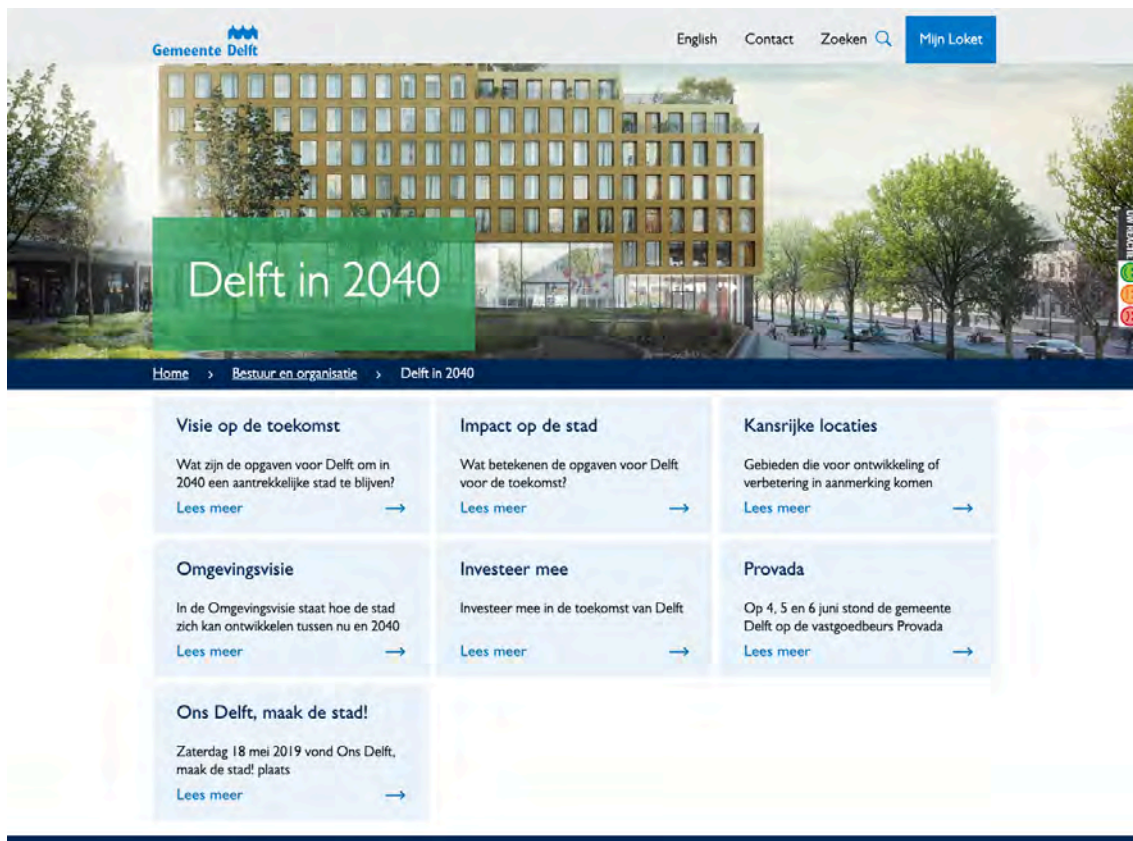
Gemeente Delft

English Contact Zoeken Mijn Loket

Delft in 2040

Home > Bestuur en organisatie > Delft in 2040

Visie op de toekomst

Wat zijn de opgaven voor Delft om in 2040 een aantrekkelijke stad te blijven?

Lees meer →

Impact op de stad

Wat betekenen de opgaven voor Delft voor de toekomst?

Lees meer →

Kansrijke locaties

Gebieden die voor ontwikkeling of verbetering in aanmerking komen

Lees meer →

Omgevingsvisie

In de Omgevingsvisie staat hoe de stad zich kan ontwikkelen tussen nu en 2040

Lees meer →

Investeer mee

Investeer mee in de toekomst van Delft

Lees meer →

Provada

Op 4, 5 en 6 juni stond de gemeente Delft op de vastgoedbeurs Provada

Lees meer →

Ons Delft, maak de stad!

Zaterdag 18 mei 2019 vond Ons Delft, maak de stad! plaats

Lees meer →